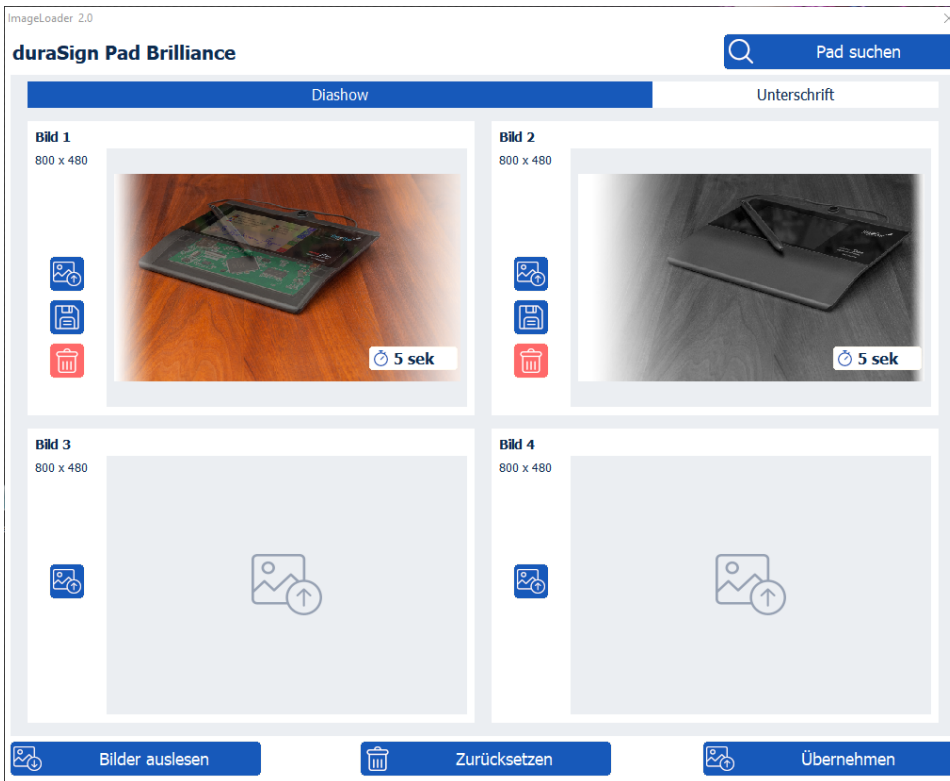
ImageLoader 2.0

duraSign Pad Brilliance

Pad suchen

Diashow

Unterschrift

Bild 1
800 x 480

5 sek

Bild 2
800 x 480

5 sek

Bild 3
800 x 480

Bild 4
800 x 480

Bilder auslesen

Zurücksetzen

Übernehmen